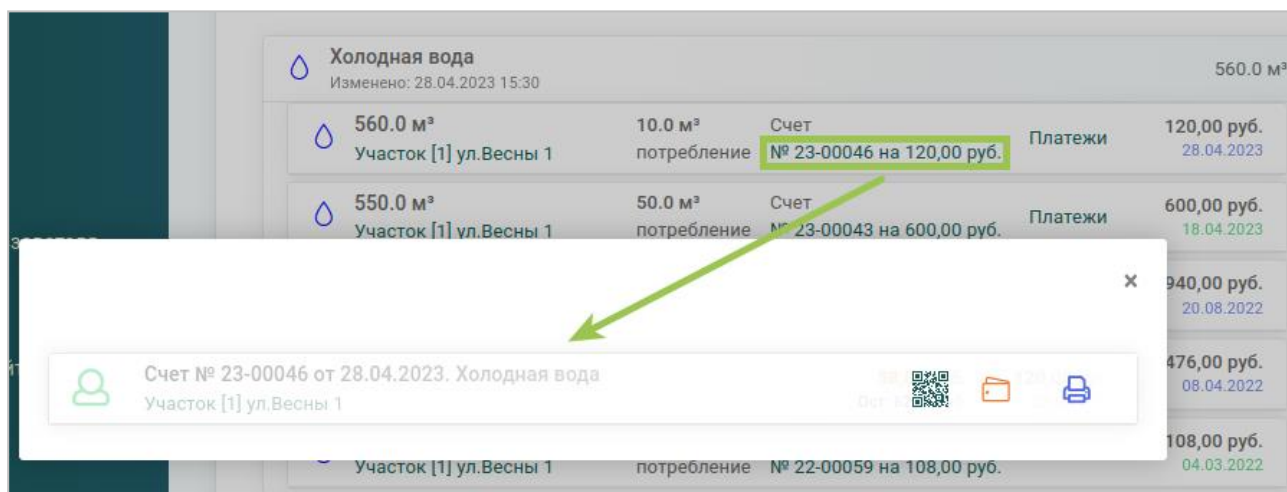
Холодная вода
Изменено: 28.04.2023 15:30

560.0 м³

| | | | | |
|---|---|---|---|---|
| 560.0 м³ Участок [1] ул.Весны 1 | 10.0 м³ потребление | Счет № 23-00046 на 120,00 руб. | Платежи | 120,00 руб. 28.04.2023 |
| 550.0 м³ Участок [1] ул.Весны 1 | 50.0 м³ потребление | Счет № 23-00043 на 600,00 руб. | Платежи | 600,00 руб. 18.04.2023 |
| | | | | 940,00 руб. 20.08.2022 |
| | | | | 476,00 руб. 08.04.2022 |
| Участок [1] ул.Весны 1 | потребление | № 22-00059 на 108,00 руб. | | 108,00 руб. 04.03.2022 |

×

Счет № 23-00046 от 28.04.2023. Холодная вода
Участок [1] ул.Весны 1